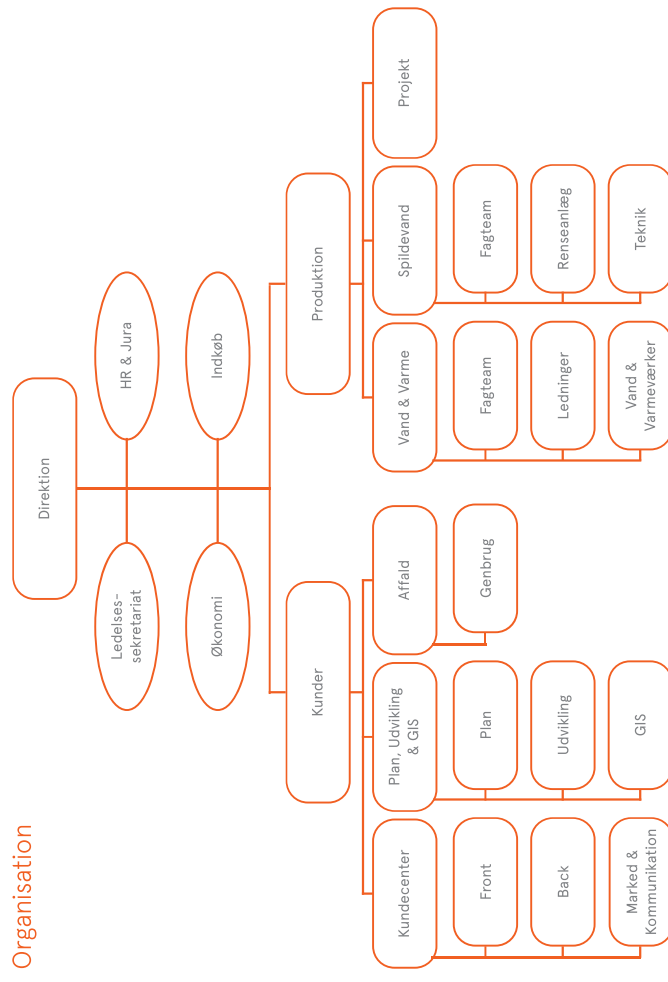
Organisation

Direktion

HR & Jura

Indkøb

Ledelses-sekretariat

Økonomi

Produktion

Projekt

Spildevand

Fagteam

Renseanlæg

Teknik

Vand & Varme

Fagteam

Ledninger

Vand & Varmeværker

Kunder

Affald

Genbrug

Plan, Udvikling & GIS

Plan

Udvikling

GIS

Kundecenter

Front

Back

Marked & Kommunikation